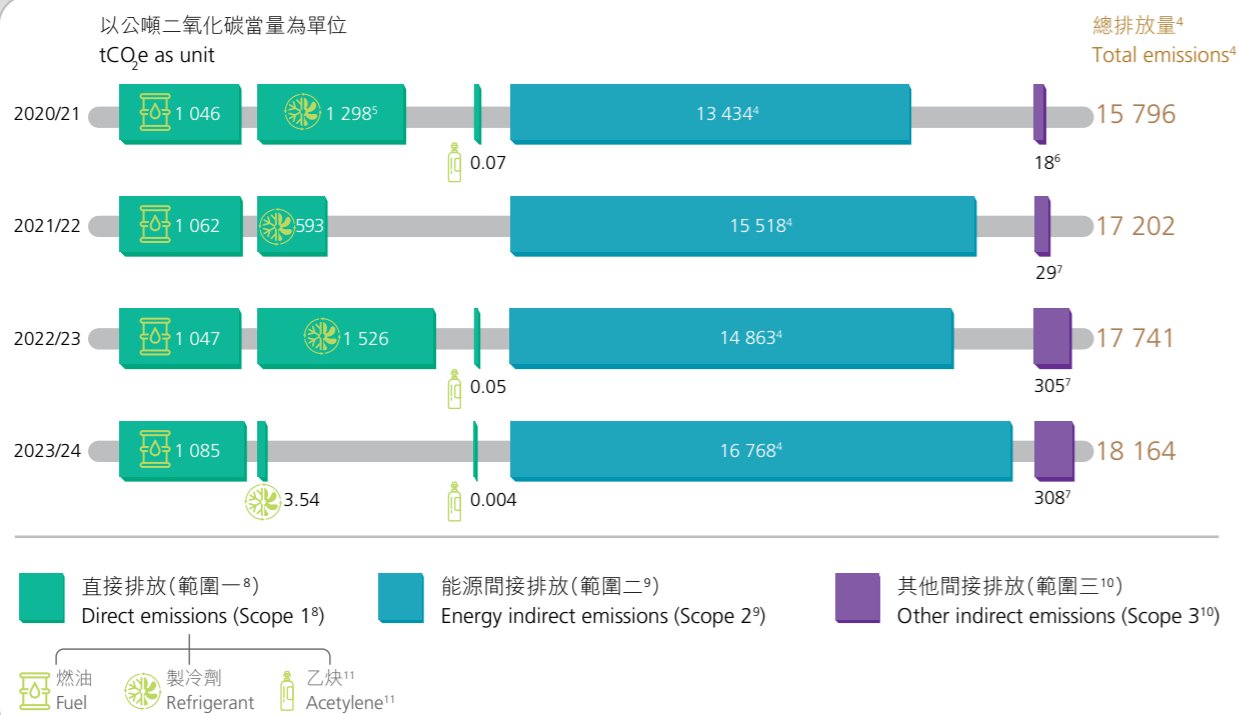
以公噸二氧化碳當量為單位
$tCO_2e$ as unit

總排放量$^4$
Total emissions$^4$

2020/21 1 046 1 298$^5$ 0.07 13 434$^4$ 18$^6$ 15 796

2021/22 1 062 593 15 518$^4$ 29$^7$ 17 202

2022/23 1 047 1 526 0.05 14 863$^4$ 305$^7$ 17 741

2023/24 1 085 3.54 0.004 16 768$^4$ 308$^7$ 18 164

直接排放(範圍一$^8$)
Direct emissions (Scope 1$^8$)

能源間接排放(範圍二$^9$)
Energy indirect emissions (Scope 2$^9$)

其他間接排放(範圍三$^{10}$)
Other indirect emissions (Scope 3$^{10}$)

燃油
Fuel

製冷劑
Refrigerant

乙炔$^{11}$
Acetylene$^{11}$